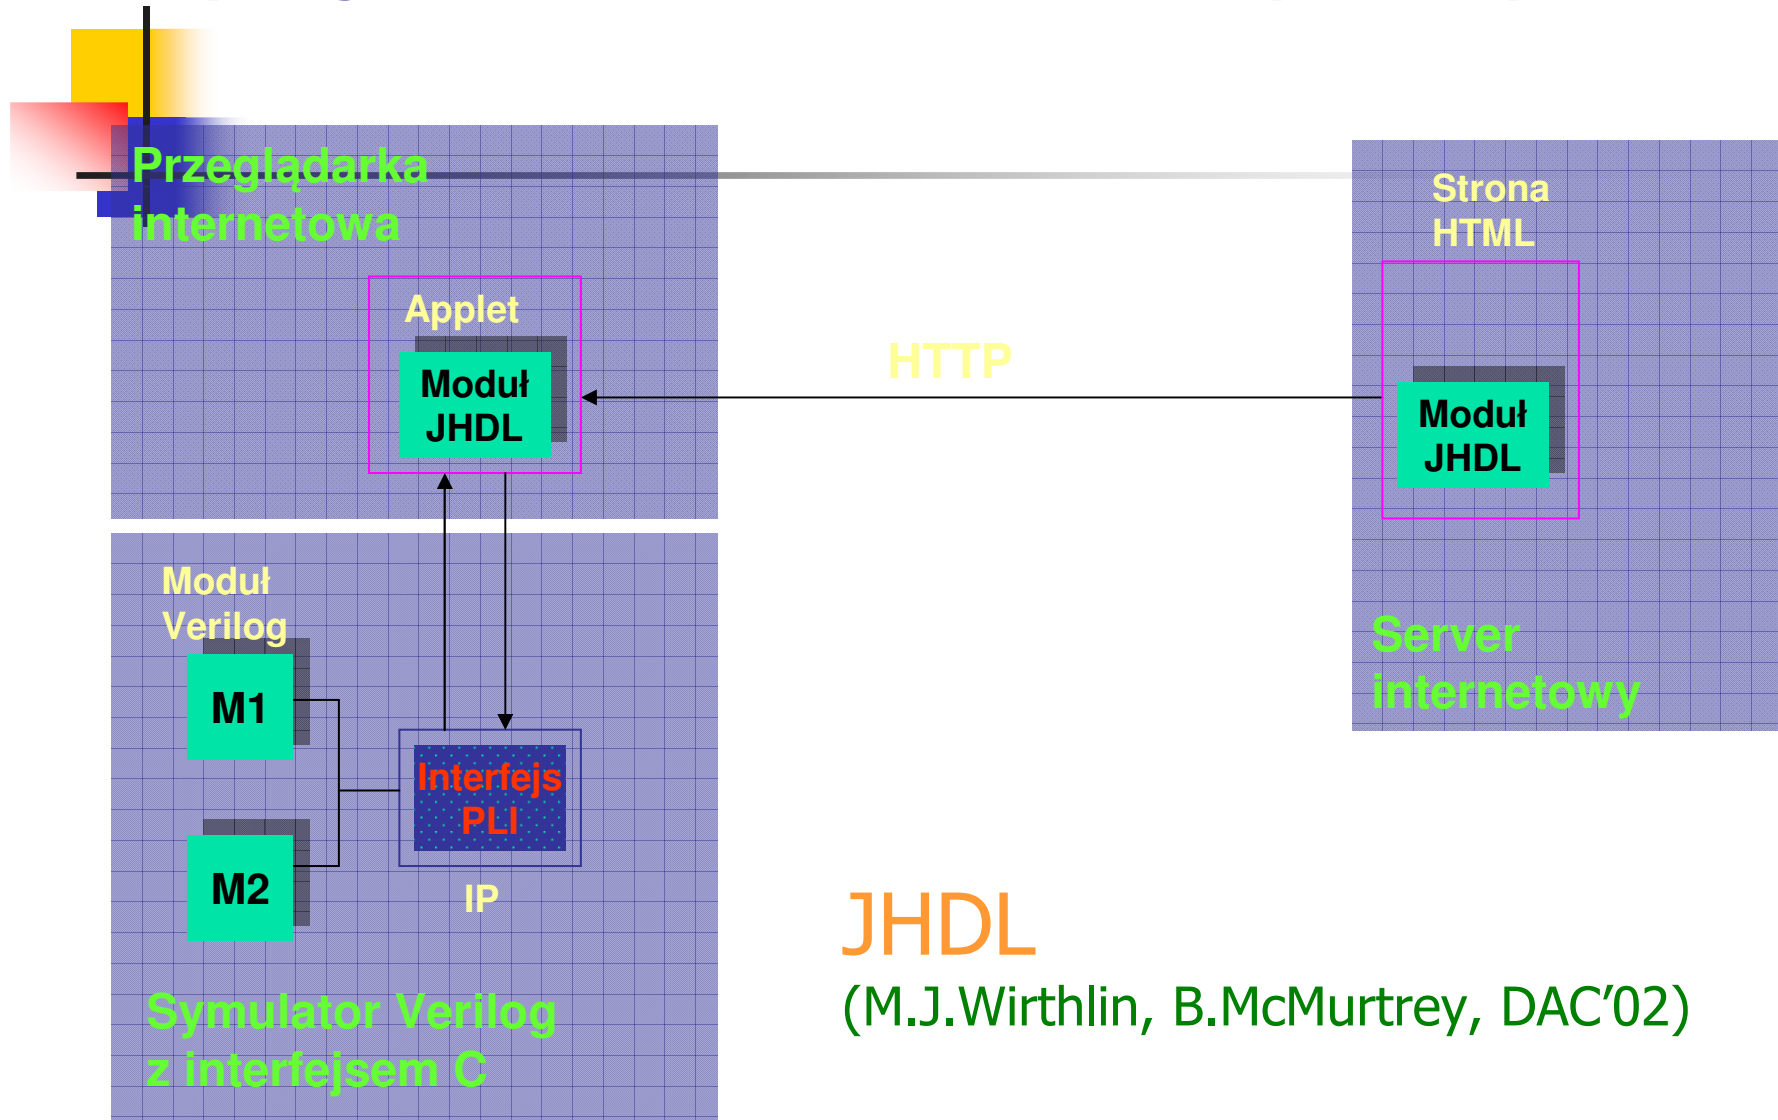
Przeglądarka internetowa

Applet

Moduł JHDL

HTTP

Strona HTML

Moduł JHDL

Server internetowy

Moduł Verilog

M1

M2

Interfejs PLI

IP

Symulator Verilog z interfejsem C

JHDL
(M.J.Wirthlin, B.McMurtrey, DAC'02)